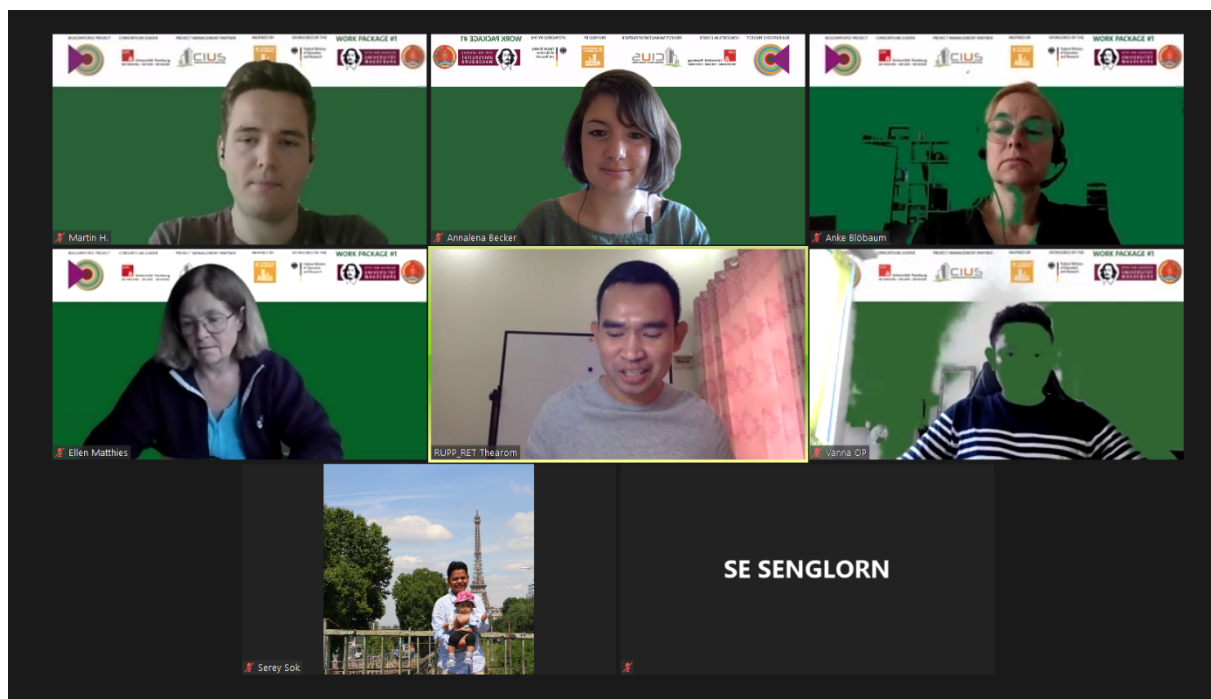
WORK PACKAGE #1

CIUS

Martin H.

WORK PACKAGE #1

CIUS

Annalena Becker

WORK PACKAGE #1

CIUS

Anke Blöbaum

WORK PACKAGE #1

Ellen Matthies

RUPP_RET Thearom

WORK PACKAGE #1

CIUS

Vanna OP

Serey Sok

SE SENGLORN